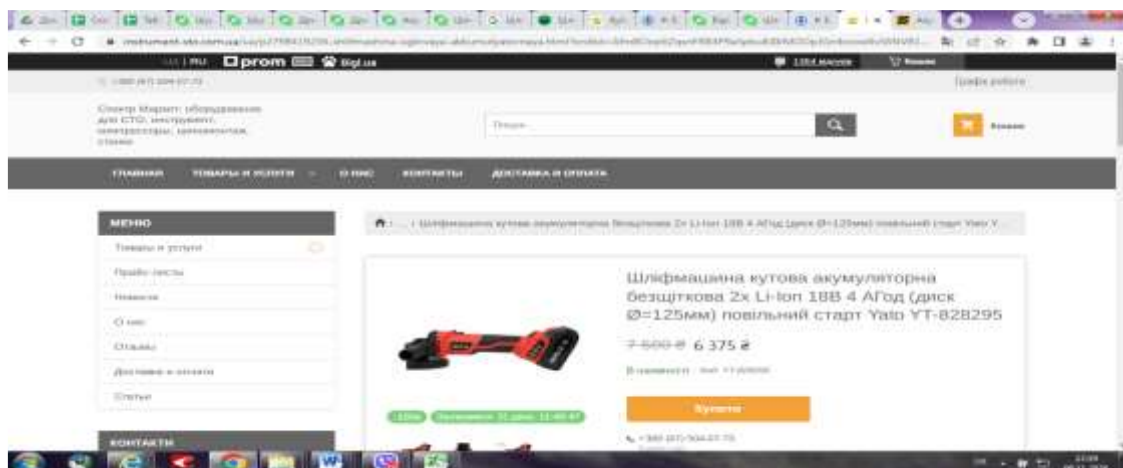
UA | RU prom Bigl.ua

ГЛАВНАЯ ТОВАРЫ И УСЛУГИ О НАС КОНТАКТЫ ДОСТАВКА И ОПЛАТА

МЕНЮ

Товары и услуги

Прайс-листы

Новости

О нас

Отзывы

Доставка и оплата

Статьи

КОНТАКТИ

Шліфмашина кутова акумуляторна безщіткова 2x Li-Ion 18В 4 АГод (диск Ø=125мм) повільний старт Yato YT-828295

7 500 ₴ 6 375 ₴

Купити